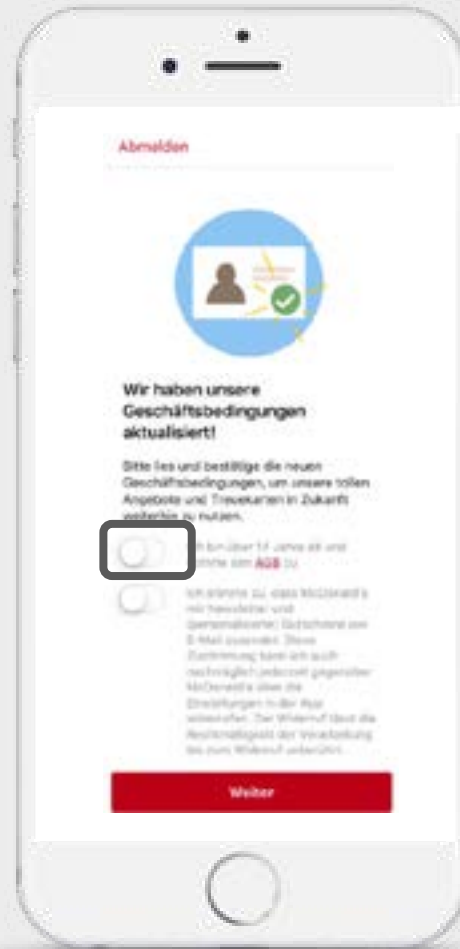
Abmelden

Wir haben unsere Geschäftsbedingungen aktualisiert!

Bitte lies und bestätige die neuen Geschäftsbedingungen, um unsere tollen Angebote und Treuekarten in Zukunft weiterhin zu nutzen.

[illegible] bin über 16 Jahre alt und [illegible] stimme den AGB zu

Ich stimme zu, dass McDonald's mir Newsletter und (personalisierte) Gutscheine per E-Mail zusendet. Diese Zustimmung kann ich auch nachträglich jederzeit gegenüber McDonald's über die Einstellungen in der App widerrufen. Der Widerruf lässt die Rechtmäßigkeit der Verarbeitung bis zum Widerruf unberührt.

Weiter